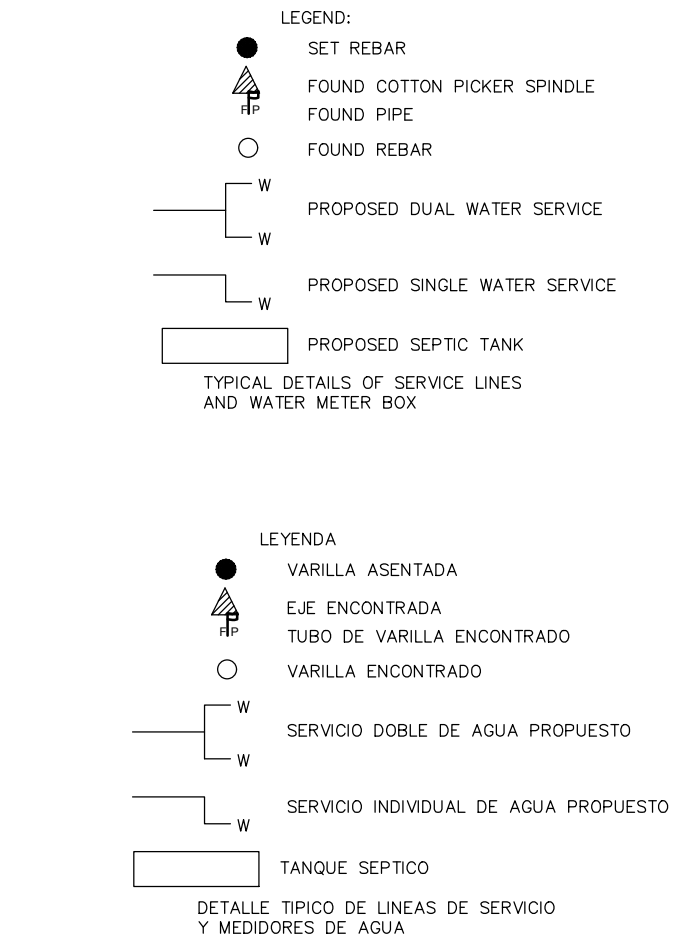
LEGEND:

SET REBAR

FOUND COTTON PICKER SPINDLE

FP

FOUND PIPE

FOUND REBAR

W

PROPOSED DUAL WATER SERVICE

W

PROPOSED SINGLE WATER SERVICE

W

PROPOSED SEPTIC TANK

TYPICAL DETAILS OF SERVICE LINES AND WATER METER BOX

LEYENDA

VARILLA ASENTADA

EJE ENCONTRADA

FP

TUBO DE VARILLA ENCONTRADO

VARILLA ENCONTRADO

W

SERVICIO DOBLE DE AGUA PROPUESTO

W

SERVICIO INDIVIDUAL DE AGUA PROPUESTO

W

TANQUE SEPTICO

DETALLE TIPICO DE LINEAS DE SERVICIO Y MEDIDORES DE AGUA